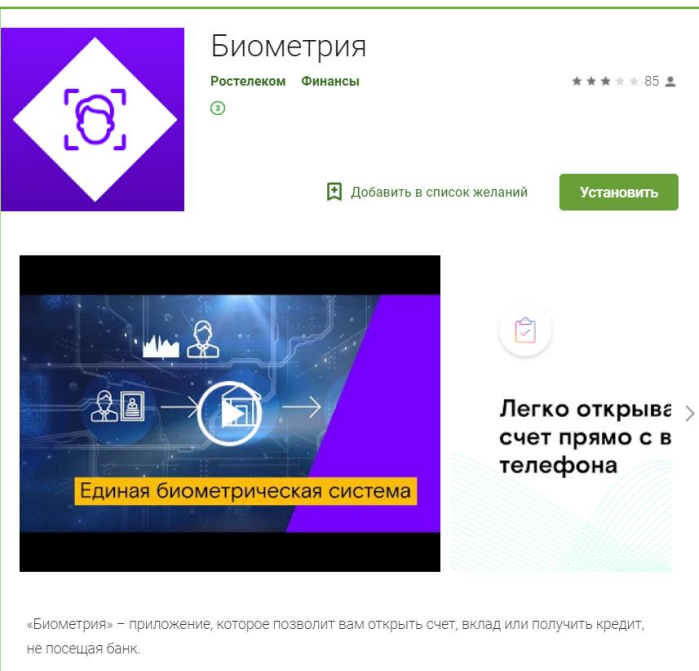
Биометрия

Ростелеком Финансы

85

3

Добавить в список желаний

Установить

Единая биометрическая система

Легко открыва
счет прямо с в
телефона

«Биометрия» – приложение, которое позволит вам открыть счет, вклад или получить кредит, не посещая банк.